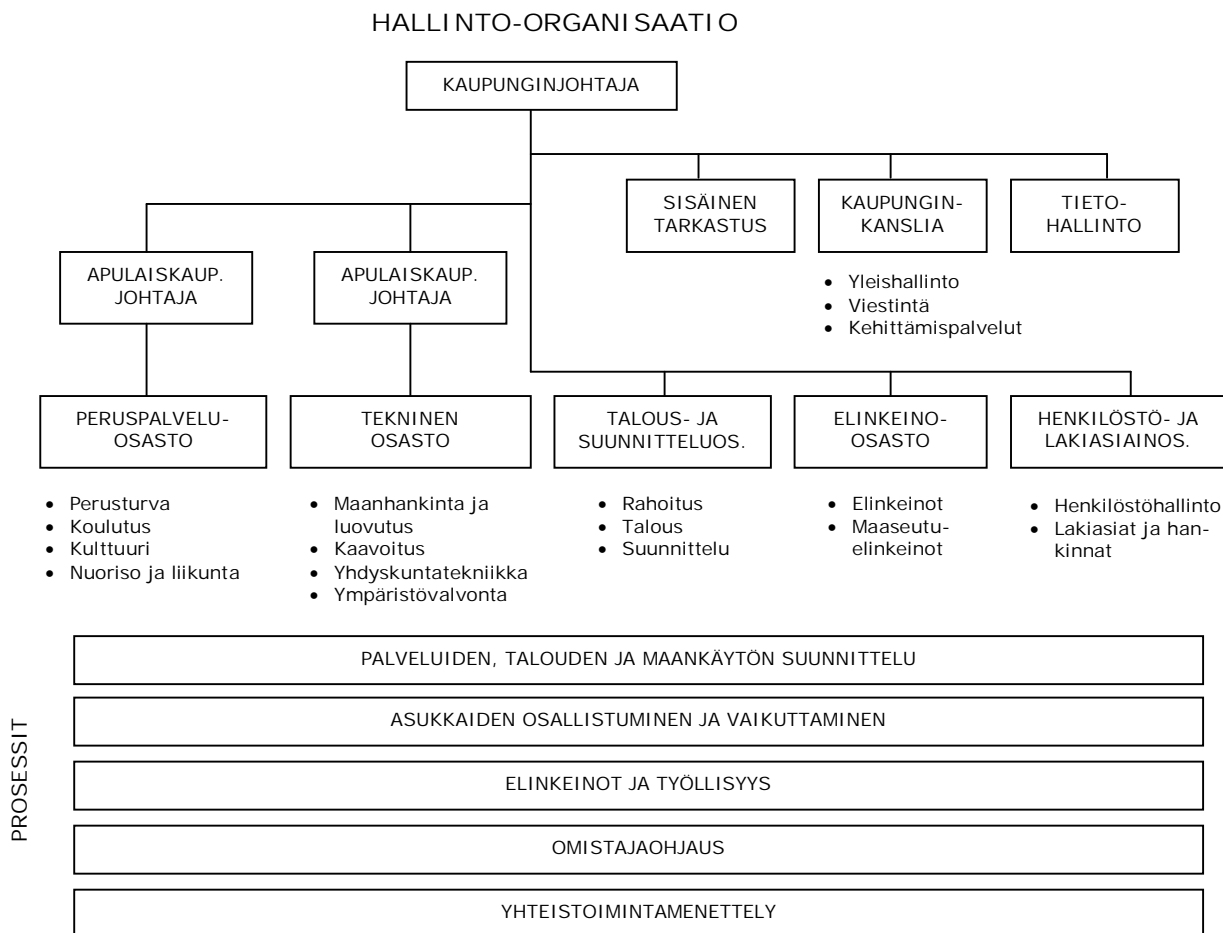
HALLINTO-ORGANISAATIO

KAUPUNGINJOHTAJA

SISÄINEN TARKASTUS

KAUPUNGIN-KANSLIA

TIETO-HALLINTO

- Yleishallinto
- Viestintä
- Kehittämispalvelut

APULAISKAUP. JOHTAJA

APULAISKAUP. JOHTAJA

PERUSPALVELU-OSASTO

- Perusturva
- Koulutus
- Kulttuuri
- Nuoriso ja liikunta

TEKNINEN OSASTO

- Maanhankinta ja luovutus
- Kaavoitus
- Yhdyskuntatekniikka
- Ympäristövalvonta

TALOUS- JA SUUNNITTELUOS.

- Rahoitus
- Talous
- Suunnittelu

ELINKEINO-OSASTO

- Elinkeinot
- Maaseutu-elinkeinot

HENKILÖSTÖ- JA LAKIASIAINOS.

- Henkilöstöhallinto
- Lakiasiat ja hankinnat

PROSESSIT

PALVELUIDEN, TALOUDEN JA MAANKÄYTÖN SUUNNITTELU

ASUKKAIDEN OSALLISTUMINEN JA VAIKUTTAMINEN

ELINKEINOT JA TYÖLLISYYS

OMISTAJAOHJAUS

YHTEISTOIMINTAMENETTELY